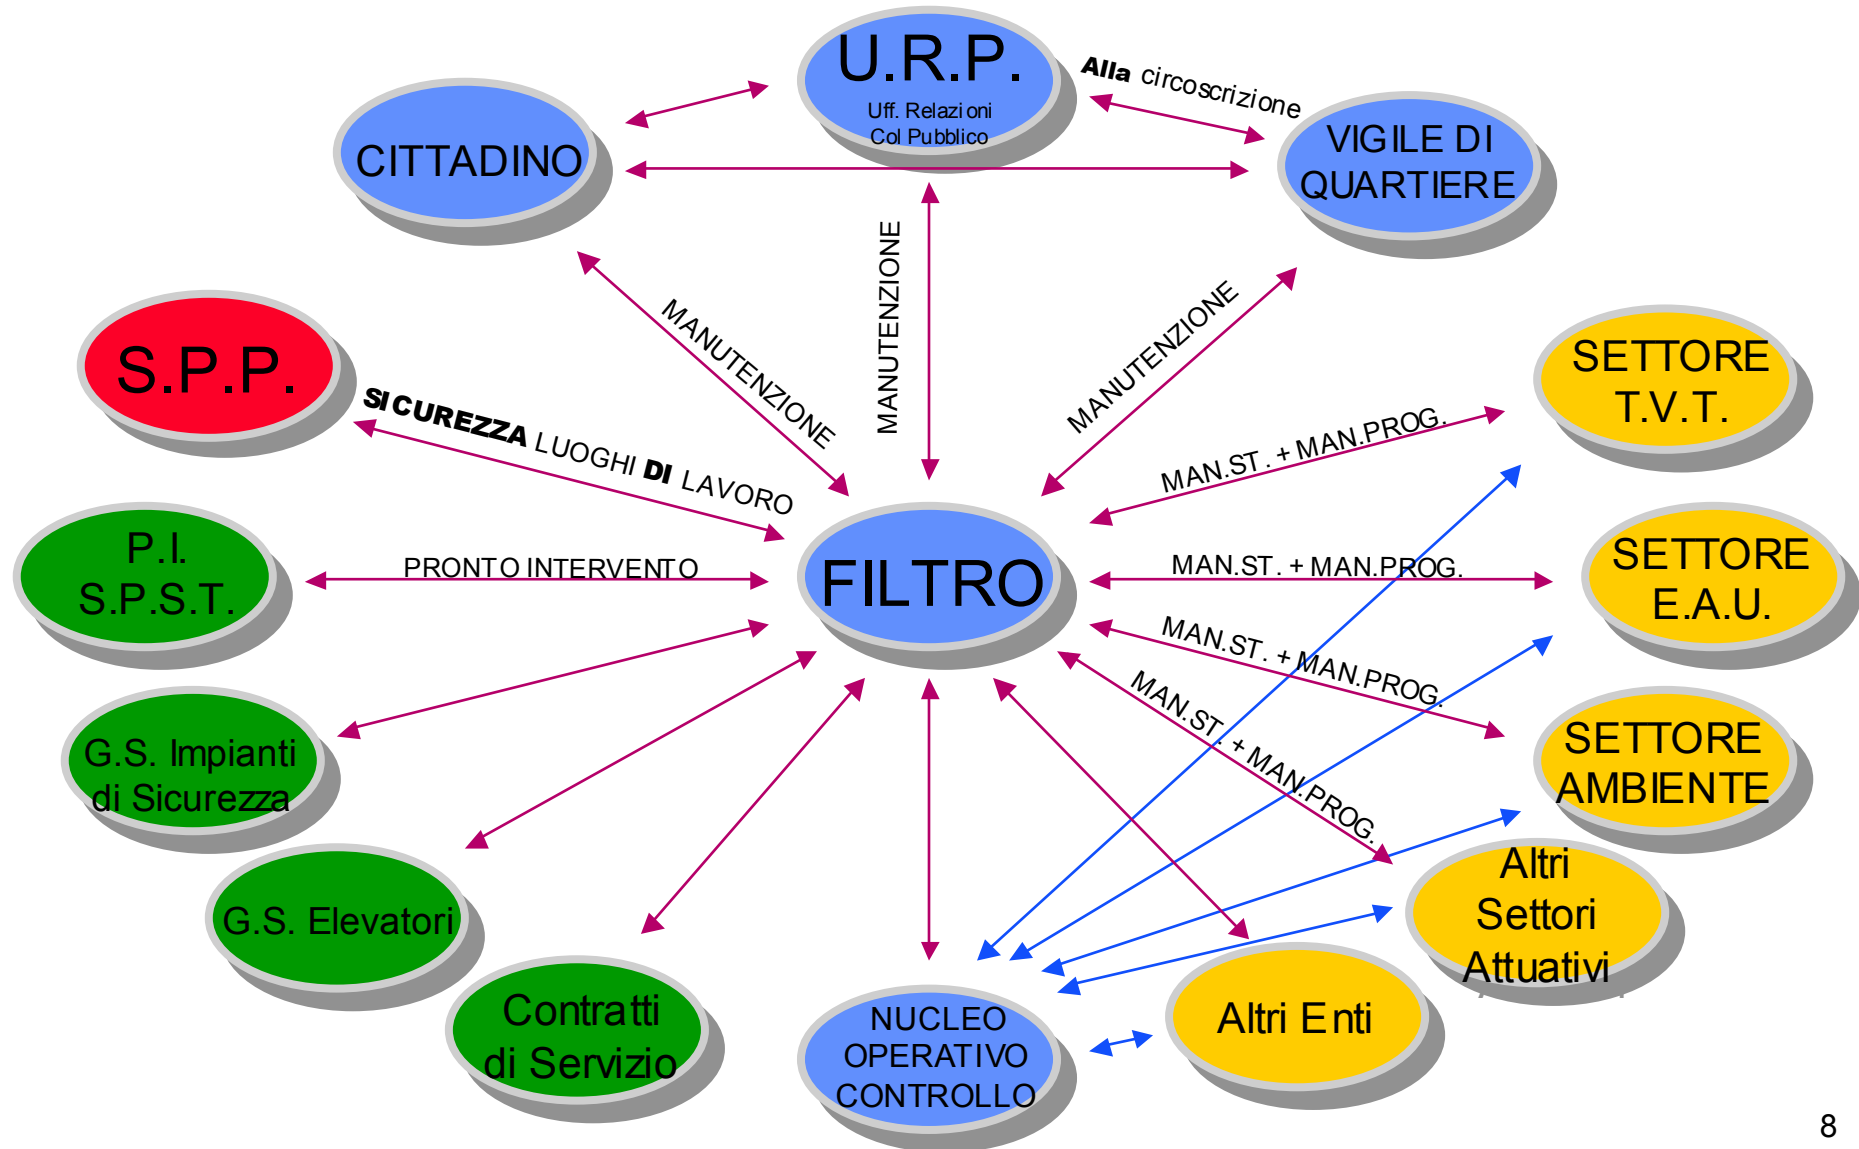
U.R.P.
Uff. Relazioni Col Pubblico

Alla circoscrizione

CITTADINO

VIGILE DI QUARTIERE

MANUTENZIONE

MANUTENZIONE

MANUTENZIONE

S.P.P.

SICUREZZA LUOGHI DI LAVORO

SETTORE T.V.T.

MAN.ST. + MAN.PROG.

P.I. S.P.S.T.

PRONTO INTERVENTO

FILTRO

MAN.ST. + MAN.PROG.

SETTORE E.A.U.

MAN.ST. + MAN.PROG.

MAN.ST. + MAN.PROG.

G.S. Impianti di Sicurezza

SETTORE AMBIENTE

G.S. Elevatori

Altri Settori Attuativi

Contratti di Servizio

NUCLEO OPERATIVO CONTROLLO

Altri Enti

8